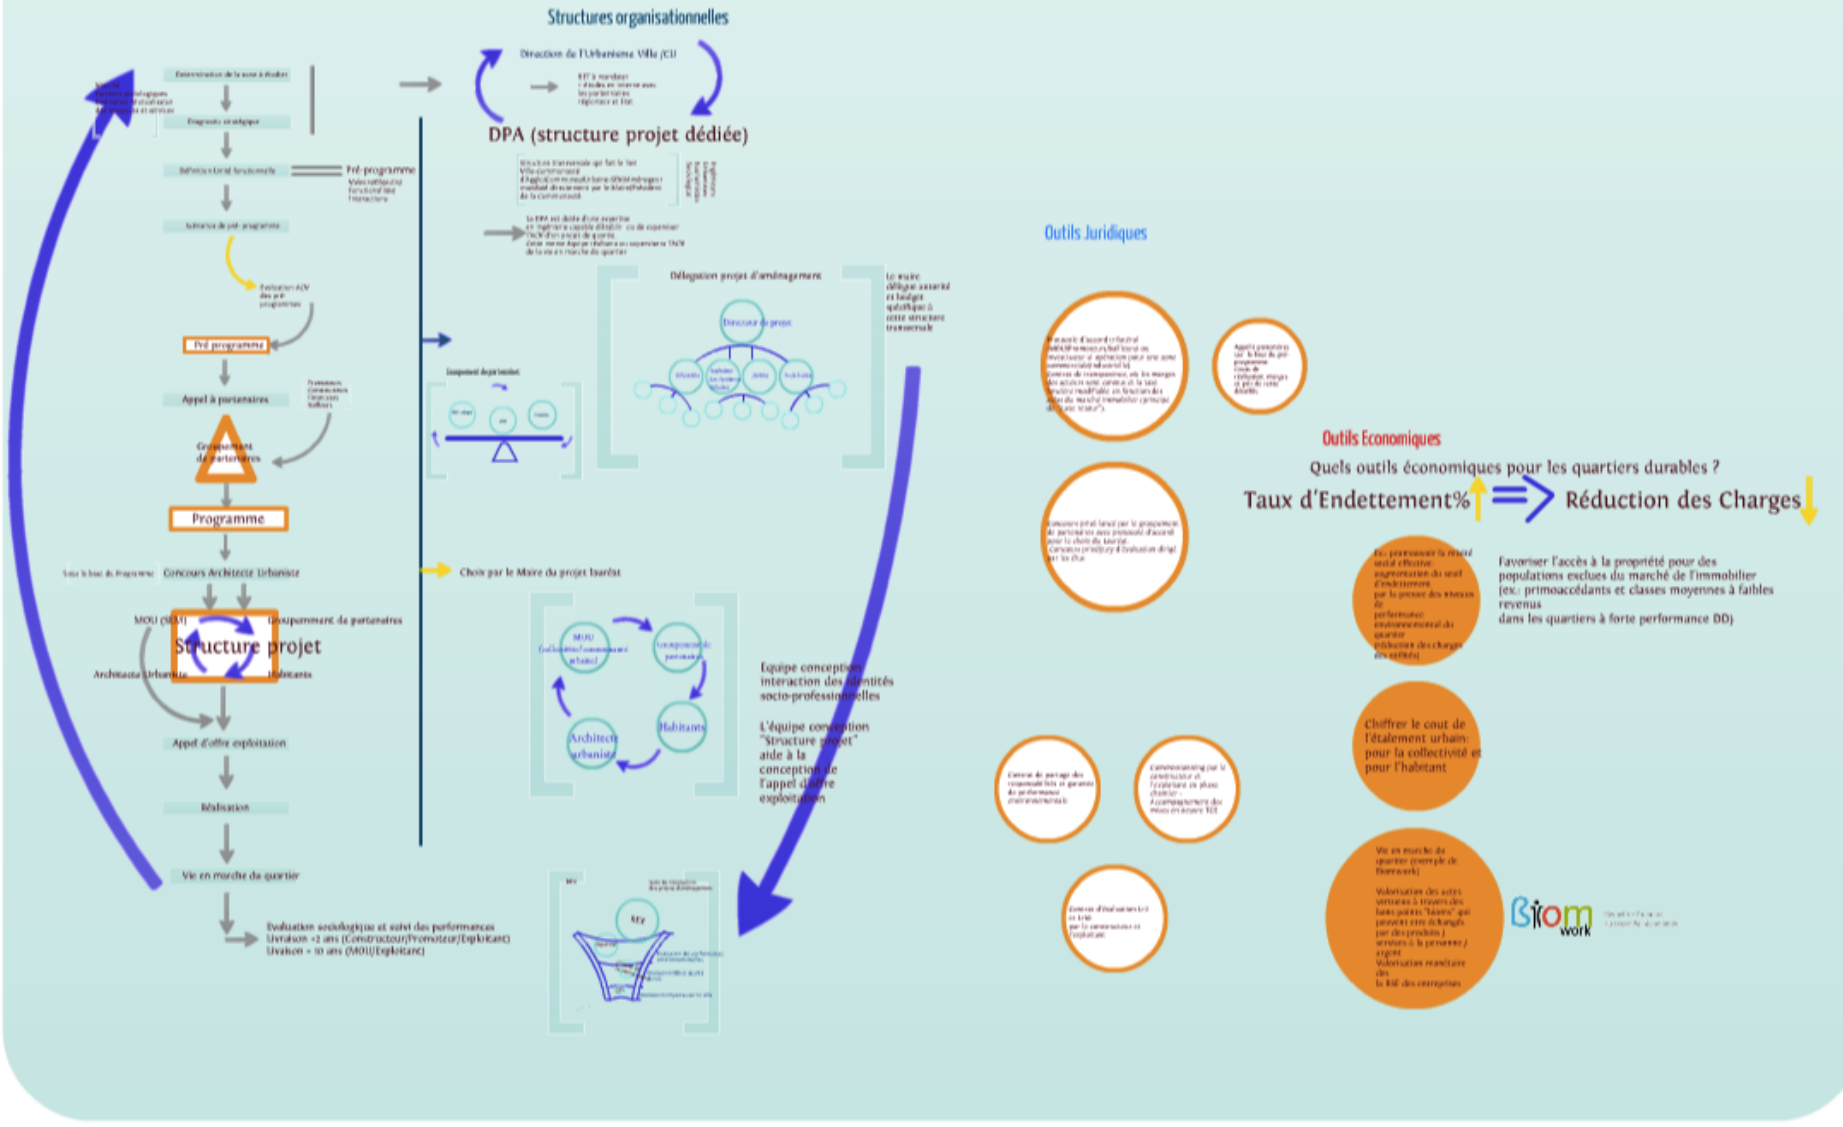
Structures organisationnelles

Détermination de la zone à étudier

Diagnostic stratégique

Définition (très) fonctionnelle

Pré-programme

Avis favorable de pré-programme

Evaluation ACV des pré-programmes

Pré programme

Appel à partenaires

Groupement de partenaires

Programme

Sous la base du Programme

Concours Architecte Urbaniste

MOU (SEM)

Groupement de partenaires

Structure projet

Architecte Urbaniste

Habitants

Appel d'offre exploitation

Réalisation

Vie en marche du quartier

Evaluation sociologique et suivi des performances
Livraison +2 ans (Constructeur/Promoteur/Exploitant)
Livraison + 10 ans (MOU/Exploitant)

Direction de l'Urbanisme Ville /CU

DPA (structure projet dédiée)

Délégation projet d'aménagement

Directeur de projet

Le maire délègue autorité et budget spécifique à cette structure transversale

Groupement de partenaires

Choix par le Maire du projet lauréat

MOU (collectivité/ commanditaire urbain)

Groupement de partenaires

Habitants

Architecte urbaniste

Equipe conception interaction des identités socio-professionnelles

L'équipe conception "Structure projet" aide à la conception de l'appel d'offre exploitation

Outils Juridiques

Outils Economiques

Quels outils économiques pour les quartiers durables ?

Taux d'Endettement% ⟹ Réduction des Charges

Favoriser l'accès à la propriété pour des populations exclues du marché de l'immobilier (ex.: primoaccédants et classes moyennes à faibles revenus dans les quartiers à forte performance DD)

Chiffrer le cout de l'étalement urbain: pour la collectivité et pour l'habitant

Vie en marche du quartier (exemple de Biomwork)

Biom work